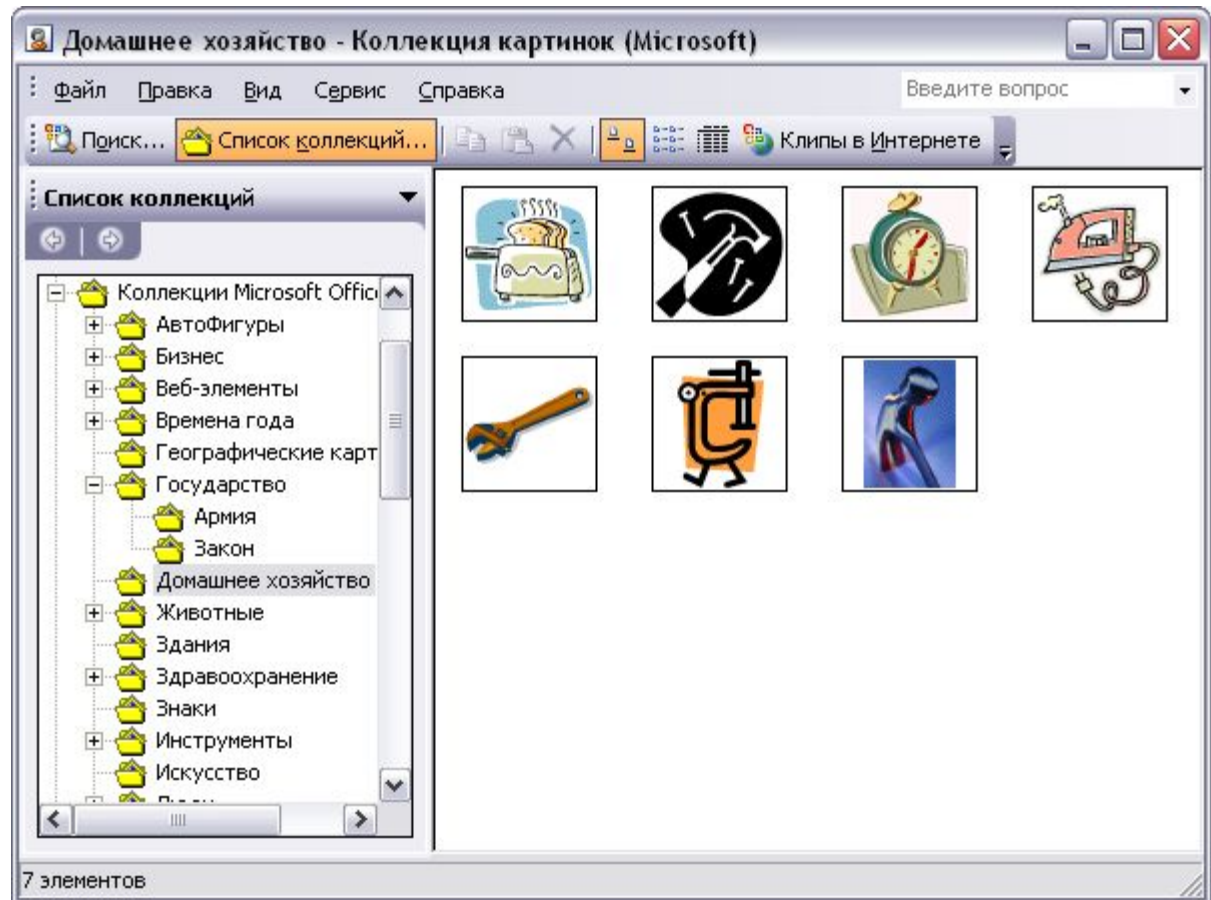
Домашнее хозяйство - Коллекция картинок (Microsoft)

Файл Правка Вид Сервис Справка

Введите вопрос

Поиск... Список коллекций... Клипы в Интернете

Список коллекций

Коллекции Microsoft Offic
АвтоФигуры
Бизнес
Веб-элементы
Времена года
Географические карт
Государство
Армия
Закон
Домашнее хозяйство
Животные
Здания
Здравоохранение
Знаки
Инструменты
Искусство
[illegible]

7 элементов